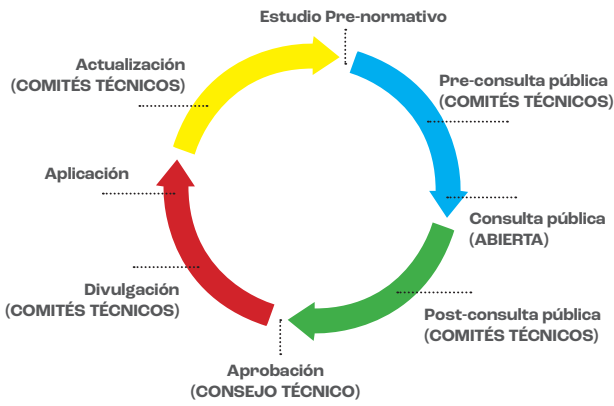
Estudio Pre-normativo

Pre-consulta pública
(COMITÉS TÉCNICOS)

Consulta pública
(ABIERTA)

Post-consulta pública
(COMITÉS TÉCNICOS)

Aprobación
(CONSEJO TÉCNICO)

Divulgación
(COMITÉS TÉCNICOS)

Aplicación

Actualización
(COMITÉS TÉCNICOS)